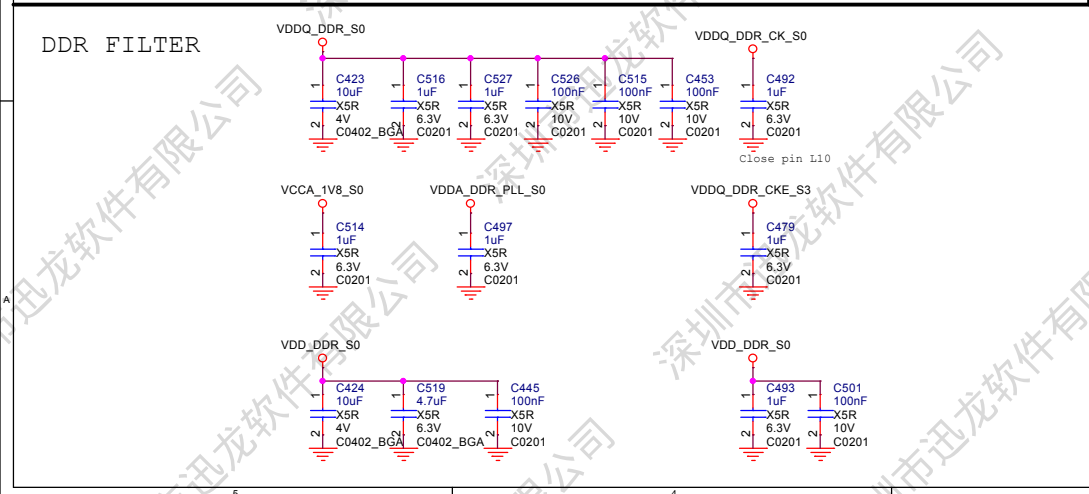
DDR FILTER

VDDQ_DDR_S0

C423 10uF X5R 4V C0402_BGA
C516 1uF X5R 6.3V C0201
C527 1uF X5R 6.3V C0201
C526 100nF X5R 10V C0201
C515 100nF X5R 10V C0201
C453 100nF X5R 10V C0201

VDDQ_DDR_CK_S0

C492 1uF X5R 6.3V C0201

Close pin L10

VCCA_1V8_S0

C514 1uF X5R 6.3V C0201

VDDA_DDR_PLL_S0

C497 1uF X5R 6.3V C0201

VDDQ_DDR_CKE_S3

C479 1uF X5R 6.3V C0201

A

VDD_DDR_S0

C424 10uF X5R 4V C0402_BGA
C519 4.7uF X5R 6.3V C0402_BGA
C445 100nF X5R 10V C0201

VDD_DDR_S0

C493 1uF X5R 6.3V C0201
C501 100nF X5R 10V C0201

1 2 1 2 1 2 1 2 1 2 1 2 1 2 1 2 1 2 1 2 1 2 1 2 1 2 1 2 1 2

5

4

深圳市迅龙软件有限公司 深圳市迅龙软件有限公司 深圳市迅龙软件有限公司